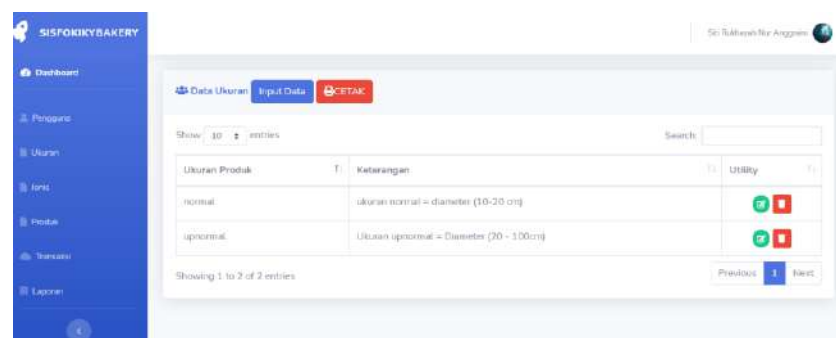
SISFOKIKYBAKERY

Siti Tukhamah Nur Anggraini

Dashboard

Pengguna

Ukuran

Jenis

Produk

Transaksi

Laporan

Data Ukuran Input Data CETAK

Show 10 entries

Search:

| Ukuran Produk | Keterangan | Utility |
|---|---|---|
| normal | ukuran normal = diameter (10-20 cm) | |
| upnormal | Ukuran upnormal = Diameter (20 - 100cm) | |

Showing 1 to 2 of 2 entries

Previous 1 Next